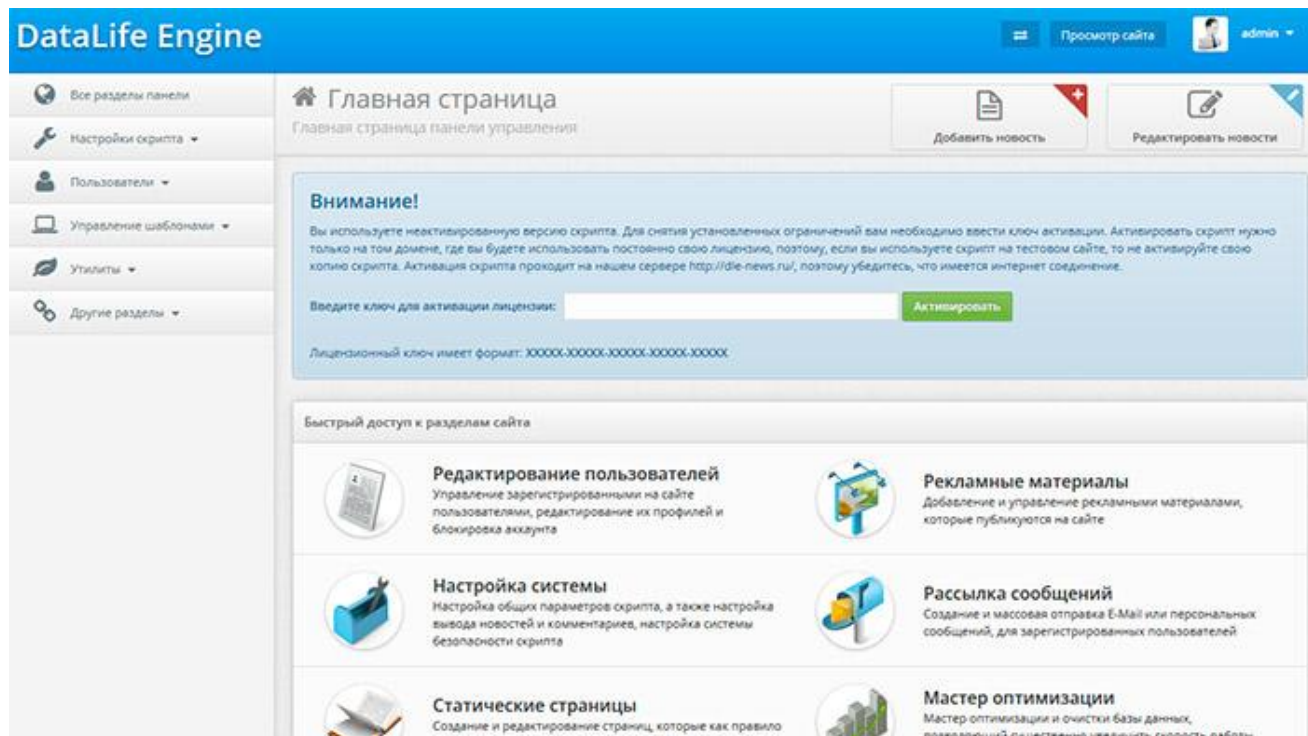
DataLife Engine

Просмотр сайта

admin

Все разделы панели

Настройки скрипта

Пользователи

Управление шаблонами

Утилиты

Другие разделы

Главная страница

Главная страница панели управления

Добавить новость

Редактировать новости

Внимание!

Вы используете неактивированную версию скрипта. Для снятия установленных ограничений вам необходимо ввести ключ активации. Активировать скрипт нужно только на том домене, где вы будете использовать постоянно свою лицензию, поэтому, если вы используете скрипт на тестовом сайте, то не активируйте свою копию скрипта. Активация скрипта проходит на нашем сервере http://dle-news.ru/, поэтому убедитесь, что имеется интернет соединение.

Введите ключ для активации лицензии:

Активировать

Лицензионный ключ имеет формат: XXXXX-XXXXX-XXXXX-XXXXX-XXXXX

Быстрый доступ к разделам сайта

Редактирование пользователей

Управление зарегистрированными на сайте пользователями, редактирование их профилей и блокировка аккаунта

Рекламные материалы

Добавление и управление рекламными материалами, которые публикуются на сайте

Настройка системы

Настройка общих параметров скрипта, а также настройка вывода новостей и комментариев, настройка системы безопасности скрипта

Рассылка сообщений

Создание и массовая отправка E-Mail или персональных сообщений, для зарегистрированных пользователей

Статические страницы

Создание и редактирование страниц, которые как правило

Мастер оптимизации

Мастер оптимизации и очистки базы данных, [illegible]